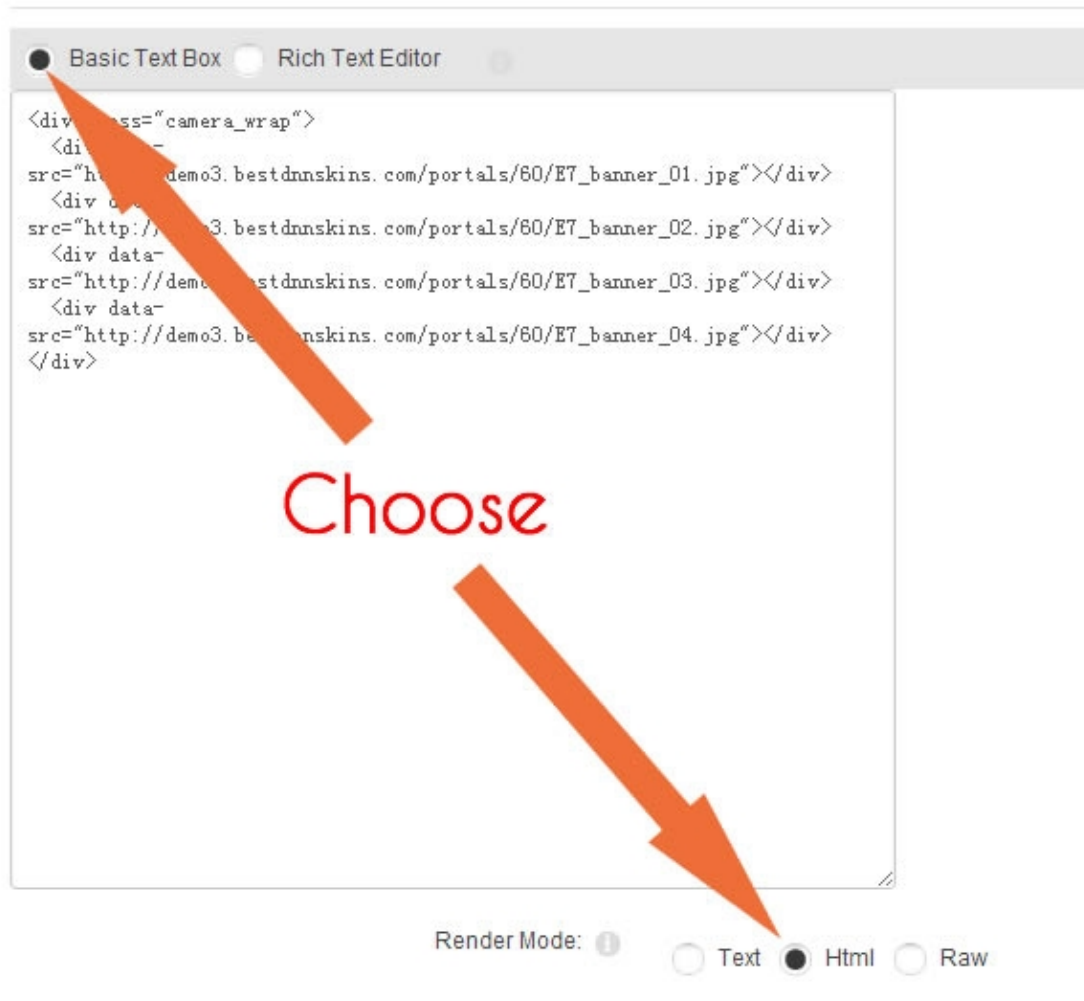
Basic Text Box Rich Text Editor

<div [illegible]ss="camera_wrap">
<di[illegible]
src="h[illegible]demo3.bestdnnskins.com/portals/60/E7_banner_01.jpg"></div>
<div d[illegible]
src="http:/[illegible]3.bestdnnskins.com/portals/60/E7_banner_02.jpg"></div>
<div data-
src="http://demo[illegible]stdnnskins.com/portals/60/E7_banner_03.jpg"></div>
<div data-
src="http://demo3.be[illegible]nnskins.com/portals/60/E7_banner_04.jpg"></div>
</div>

Choose

Render Mode: Text Html Raw